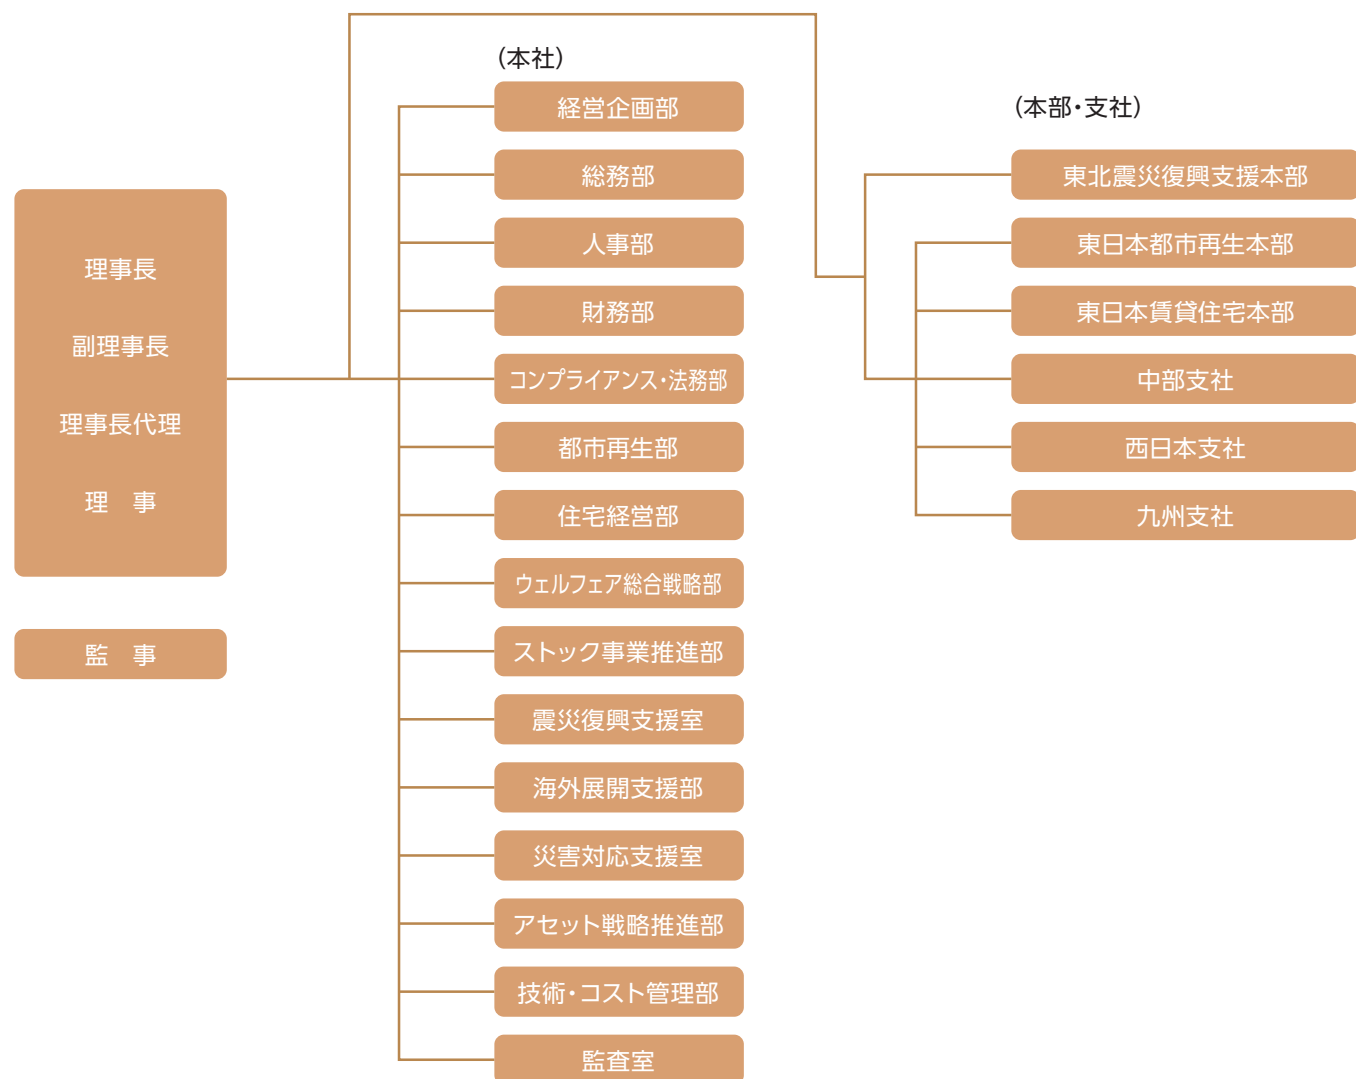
理事長
副理事長
理事長代理
理　事

監　事

（本社）
経営企画部
総務部
人事部
財務部
コンプライアンス・法務部
都市再生部
住宅経営部
ウェルフェア総合戦略部
ストック事業推進部
震災復興支援室
海外展開支援部
災害対応支援室
アセット戦略推進部
技術・コスト管理部
監査室

（本部・支社）
東北震災復興支援本部
東日本都市再生本部
東日本賃貸住宅本部
中部支社
西日本支社
九州支社